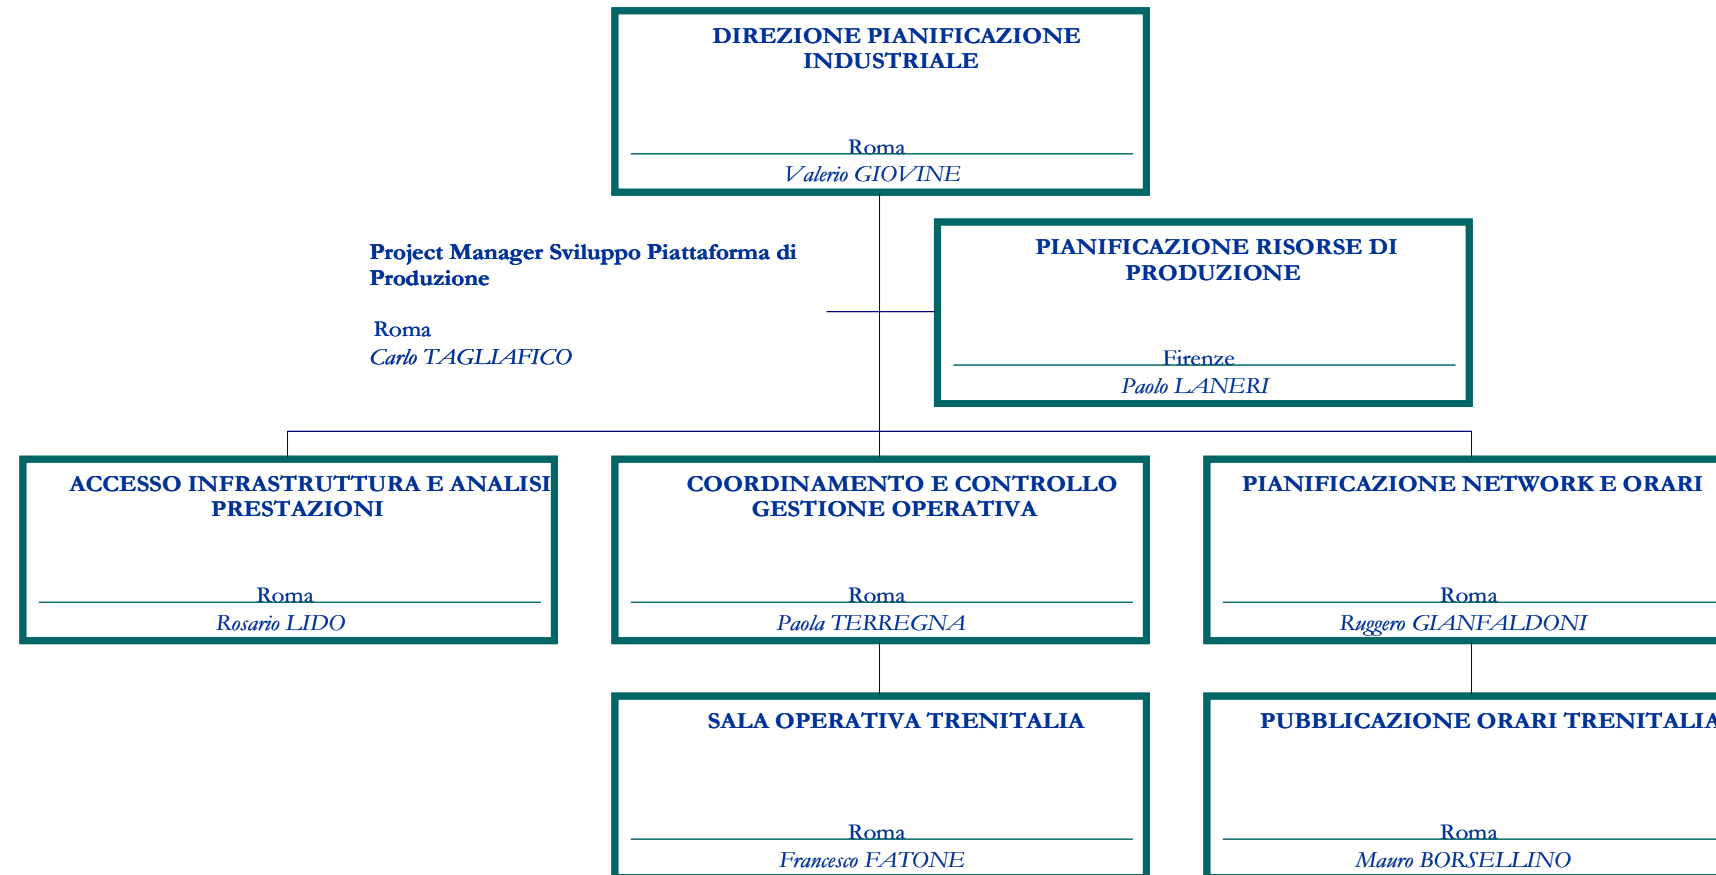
DIREZIONE PIANIFICAZIONE INDUSTRIALE

Roma
Valerio GIOVINE

Project Manager Sviluppo Piattaforma di Produzione

Roma
Carlo TAGLIAFICO

PIANIFICAZIONE RISORSE DI PRODUZIONE

Firenze
Paolo LANERI

ACCESSO INFRASTRUTTURA E ANALISI PRESTAZIONI

Roma
Rosario LIDO

COORDINAMENTO E CONTROLLO GESTIONE OPERATIVA

Roma
Paola TERREGNA

PIANIFICAZIONE NETWORK E ORARI

Roma
Ruggero GIANFALDONI

SALA OPERATIVA TRENITALIA

Roma
Francesco FATONE

PUBBLICAZIONE ORARI TRENITALIA

Roma
Mauro BORSELLINO